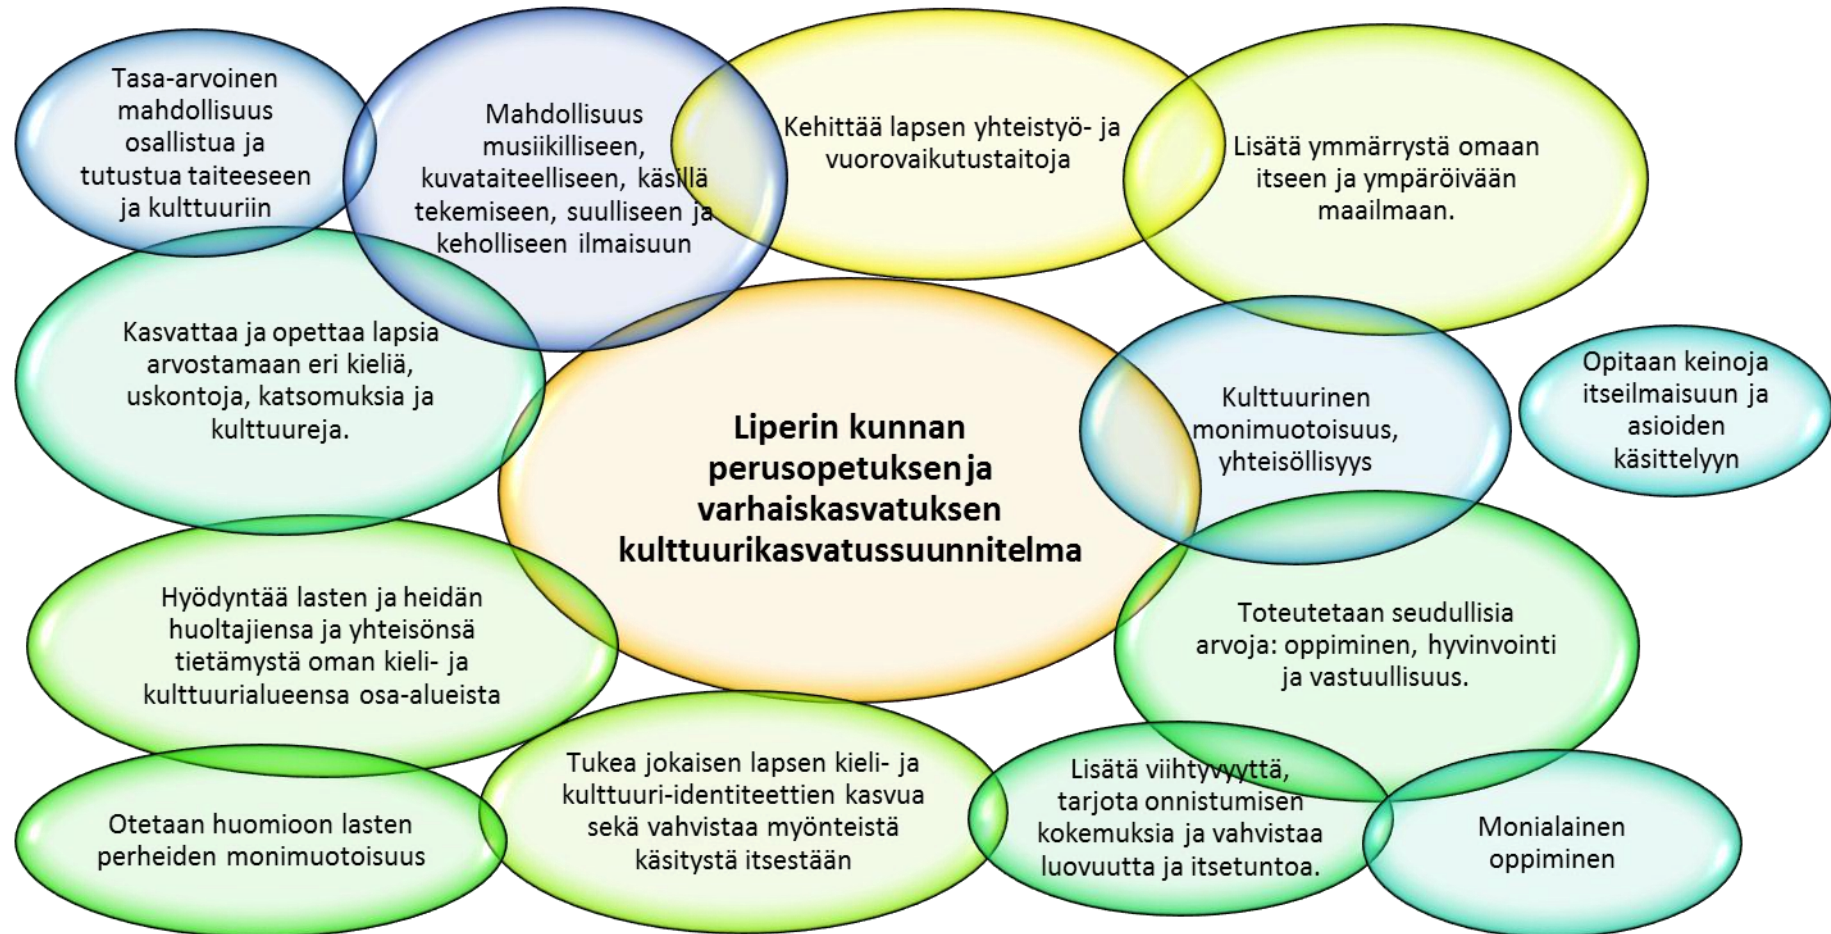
Tasa-arvoinen mahdollisuus osallistua ja tutustua taiteeseen ja kulttuuriin

Mahdollisuus musiikilliseen, kuvataiteelliseen, käsillä tekemiseen, suulliseen ja keholliseen ilmaisuun

Kehittää lapsen yhteistyö- ja vuorovaikutustaitoja

Lisätä ymmärrystä omaan itseen ja ympäröivään maailmaan.

Kasvattaa ja opettaa lapsia arvostamaan eri kieliä, uskontoja, katsomuksia ja kulttuureja.

Liperin kunnan perusopetuksen ja varhaiskasvatuksen kulttuurikasvatussuunnitelma

Kulttuurinen monimuotoisuus, yhteisöllisyys

Opitaan keinoja itseilmaisuun ja asioiden käsittelyyn

Hyödyntää lasten ja heidän huoltajiensa ja yhteisönsä tietämystä oman kieli- ja kulttuurialueensa osa-alueista

Toteutetaan seudullisia arvoja: oppiminen, hyvinvointi ja vastuullisuus.

Otetaan huomioon lasten perheiden monimuotoisuus

Tukea jokaisen lapsen kieli- ja kulttuuri-identiteettien kasvua sekä vahvistaa myönteistä käsitystä itsestään

Lisätä viihtyvyyttä, tarjota onnistumisen kokemuksia ja vahvistaa luovuutta ja itsetuntoa.

Monialainen oppiminen